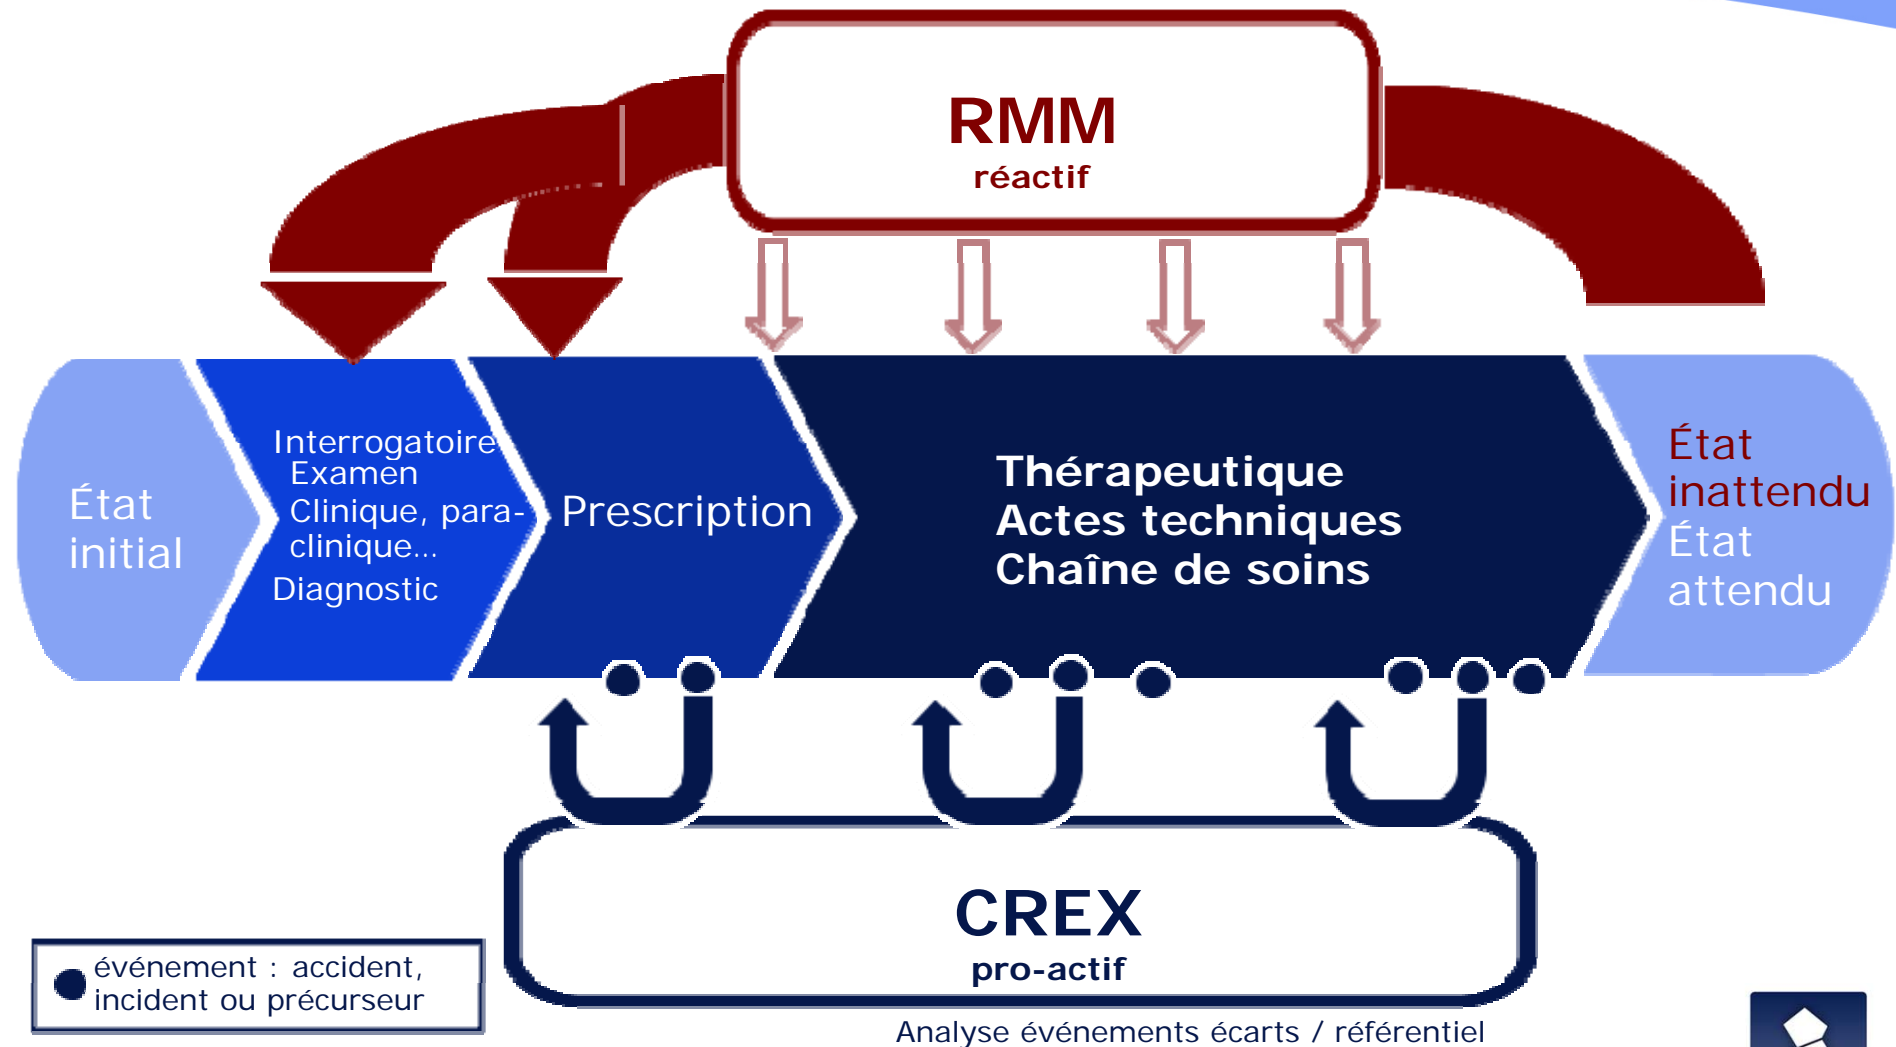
RMM
réactif

État initial

Interrogatoire
Examen
Clinique, para-clinique...
Diagnostic

Prescription

Thérapeutique
Actes techniques
Chaîne de soins

État inattendu
État attendu

CREX
pro-actif

événement : accident, incident ou précurseur

Analyse événements écarts / référentiel